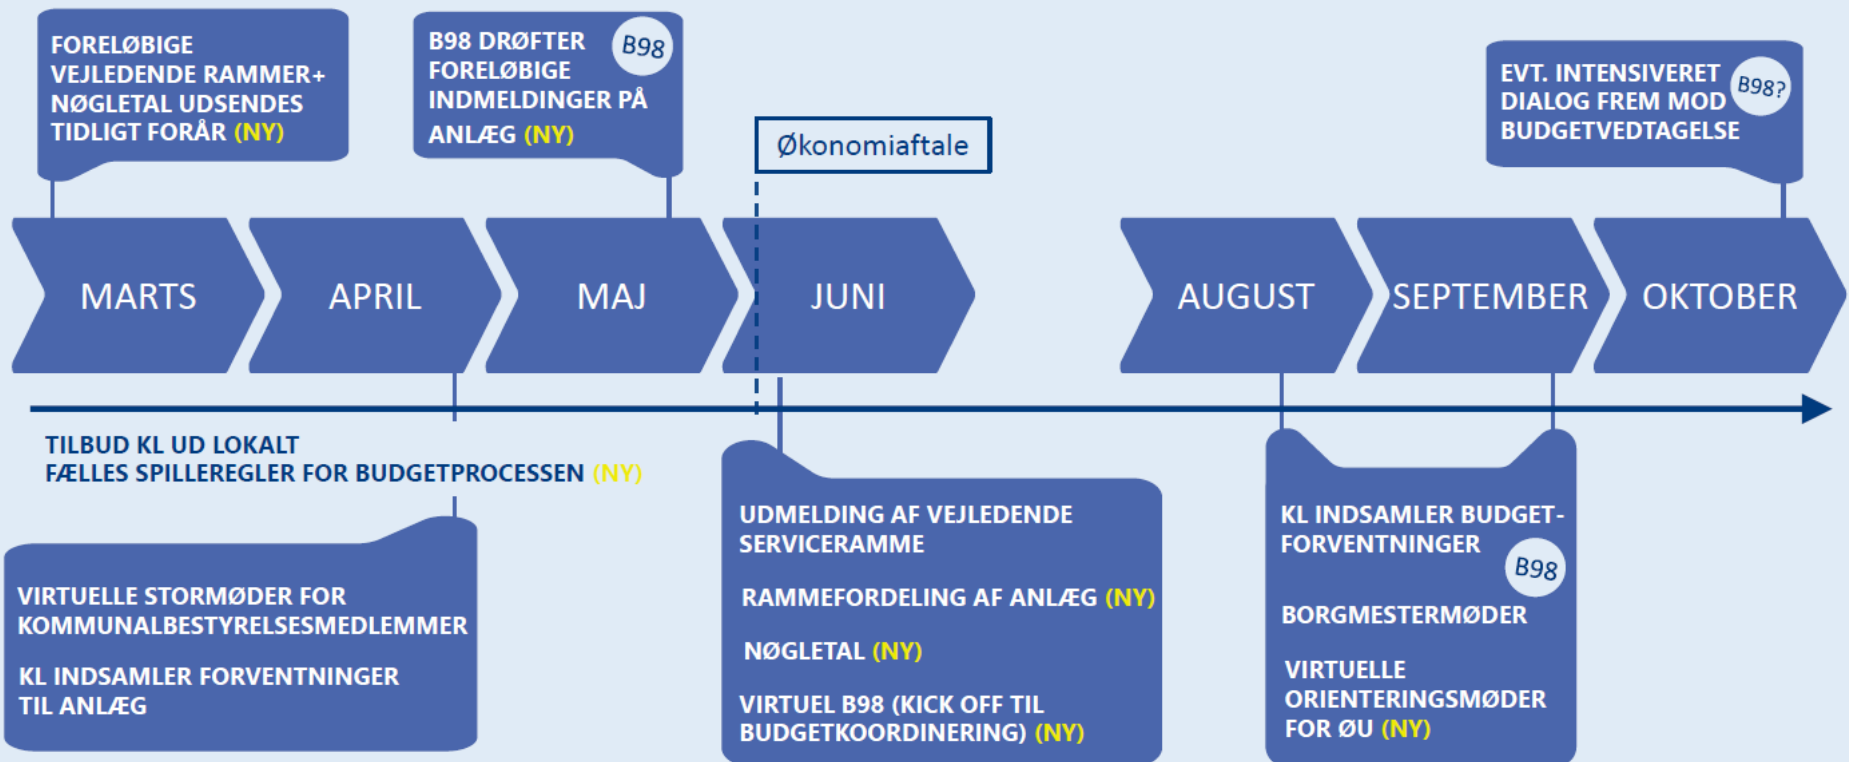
FORELØBIGE VEJLEDENDE RAMMER+ NØGLETAL UDSENDES TIDLIGT FORÅR (NY)

B98 DRØFTER FORELØBIGE INDMELDINGER PÅ ANLÆG (NY)

B98

Økonomiaftale

EVT. INTENSIVERET DIALOG FREM MOD BUDGETVEDTAGELSE

B98?

MARTS

APRIL

MAJ

JUNI

AUGUST

SEPTEMBER

OKTOBER

TILBUD KL UD LOKALT
FÆLLES SPILLEREGLER FOR BUDGETPROCESSEN (NY)

VIRTUELLE STORMØDER FOR KOMMUNALBESTYRELSESMEDLEMMER

KL INDSAMLER FORVENTNINGER TIL ANLÆG

UDMELDING AF VEJLEDENDE SERVICERAMME

RAMMEFORDELING AF ANLÆG (NY)

NØGLETAL (NY)

VIRTUEL B98 (KICK OFF TIL BUDGETKOORDINERING) (NY)

KL INDSAMLER BUDGETFORVENTNINGER

B98

BORGMESTERMØDER

VIRTUELLE ORIENTERINGSMØDER FOR ØU (NY)